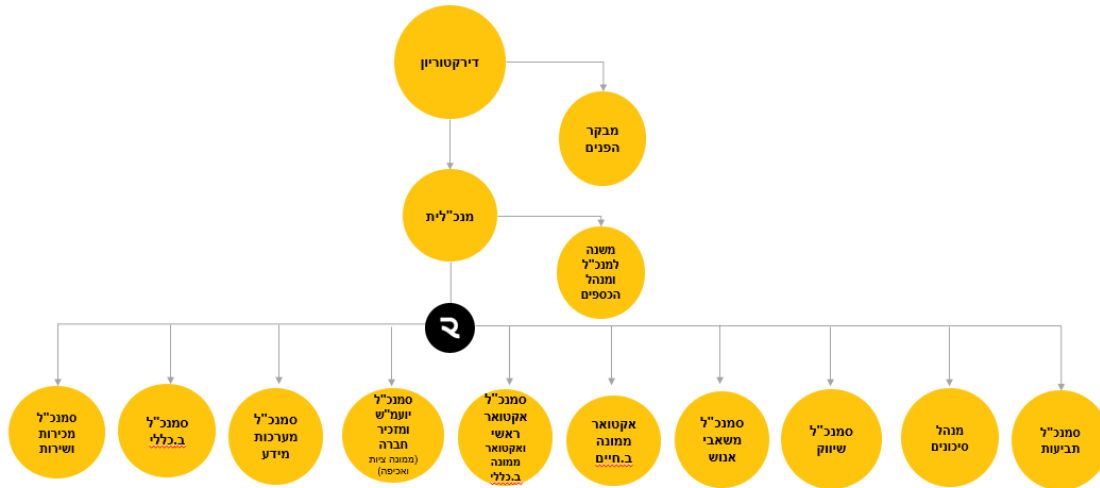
דירקטוריון

מבקר הפנים

מנכ"לית

משנה למנכ"ל ומנהל הכספים

סמנכ"ל תביעות

מנהל סיכונים

סמנכ"ל שיווק

סמנכ"ל משאבי אנוש

אקטואר ממונה ב.חיים

סמנכ"ל אקטואר ראשי ואקטואר ממונה ב.כללי

סמנכ"ל יועמ"ש ומזכיר חברה (ממונה ציות ואכיפה)

סמנכ"ל מערכות מידע

סמנכ"ל ב.כללי

סמנכ"ל מכירות ושירות